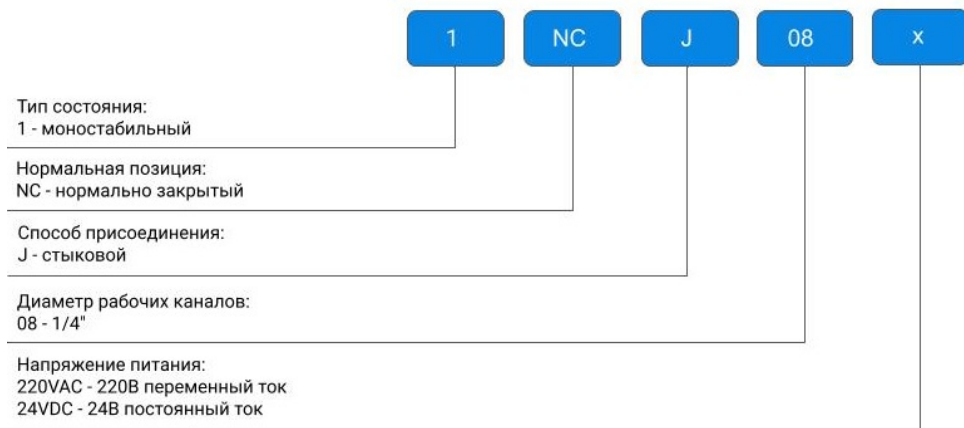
1 NC J 08 x

Тип состояния:
1 - моностабильный

Нормальная позиция:
NC - нормально закрытый

Способ присоединения:
J - стыковой

Диаметр рабочих каналов:
08 - 1/4"

Напряжение питания:
220VAC - 220В переменный ток
24VDC - 24В постоянный ток